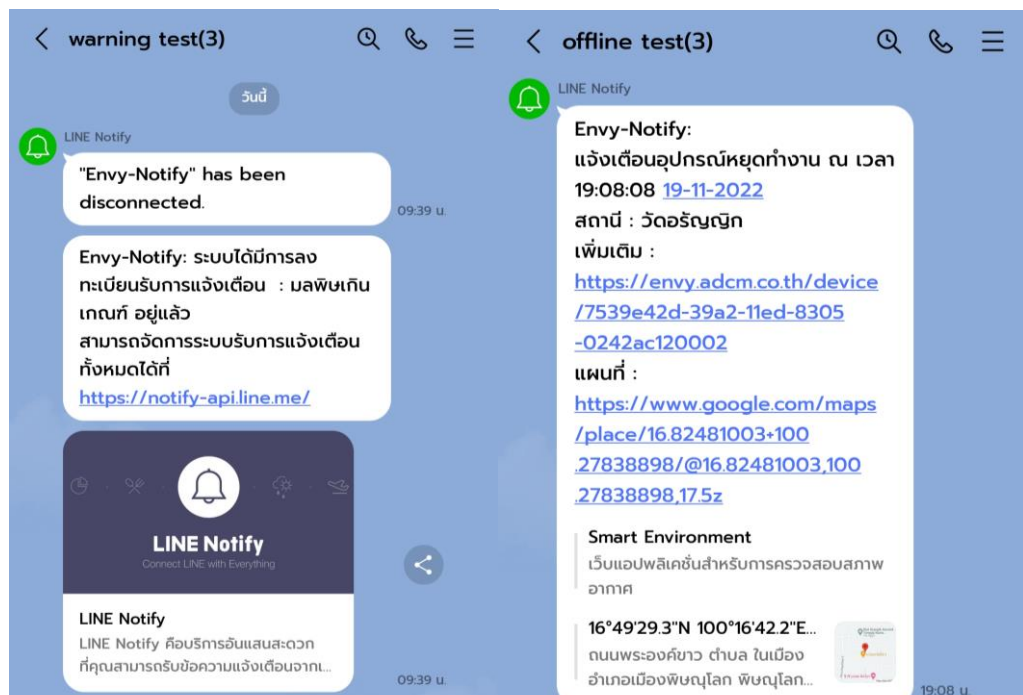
warning test(3)

วันนี้

LINE Notify

"Envy-Notify" has been disconnected.

09:39 น.

Envy-Notify: ระบบได้มีการลงทะเบียนรับการแจ้งเตือน : มลพิษเกินเกณฑ์ อยู่แล้ว
สามารถจัดการระบบรับการแจ้งเตือนทั้งหมดได้ที่
https://notify-api.line.me/

LINE Notify
Connect LINE with Everything

LINE Notify
LINE Notify คือบริการอันแสนสะดวกที่คุณสามารถรับข้อความแจ้งเตือนจาก...

09:39 น.

offline test(3)

LINE Notify

Envy-Notify:
แจ้งเตือนอุปกรณ์หยุดทำงาน ณ เวลา 19:08:08 19-11-2022
สถานี : วัดอรัญญิก
เพิ่มเติม :
https://envy.adcm.co.th/device/7539e42d-39a2-11ed-8305-0242ac120002
แผนที่ :
https://www.google.com/maps/place/16.82481003+100.27838898/@16.82481003,100.27838898,17.5z

Smart Environment
เว็บแอปพลิเคชั่นสำหรับการตรวจสอบสภาพอากาศ

16°49'29.3"N 100°16'42.2"E...
ถนนพระองค์ขาว ตำบล ในเมือง อำเภอเมืองพิษณุโลก พิษณุโลก...

19:08 น.